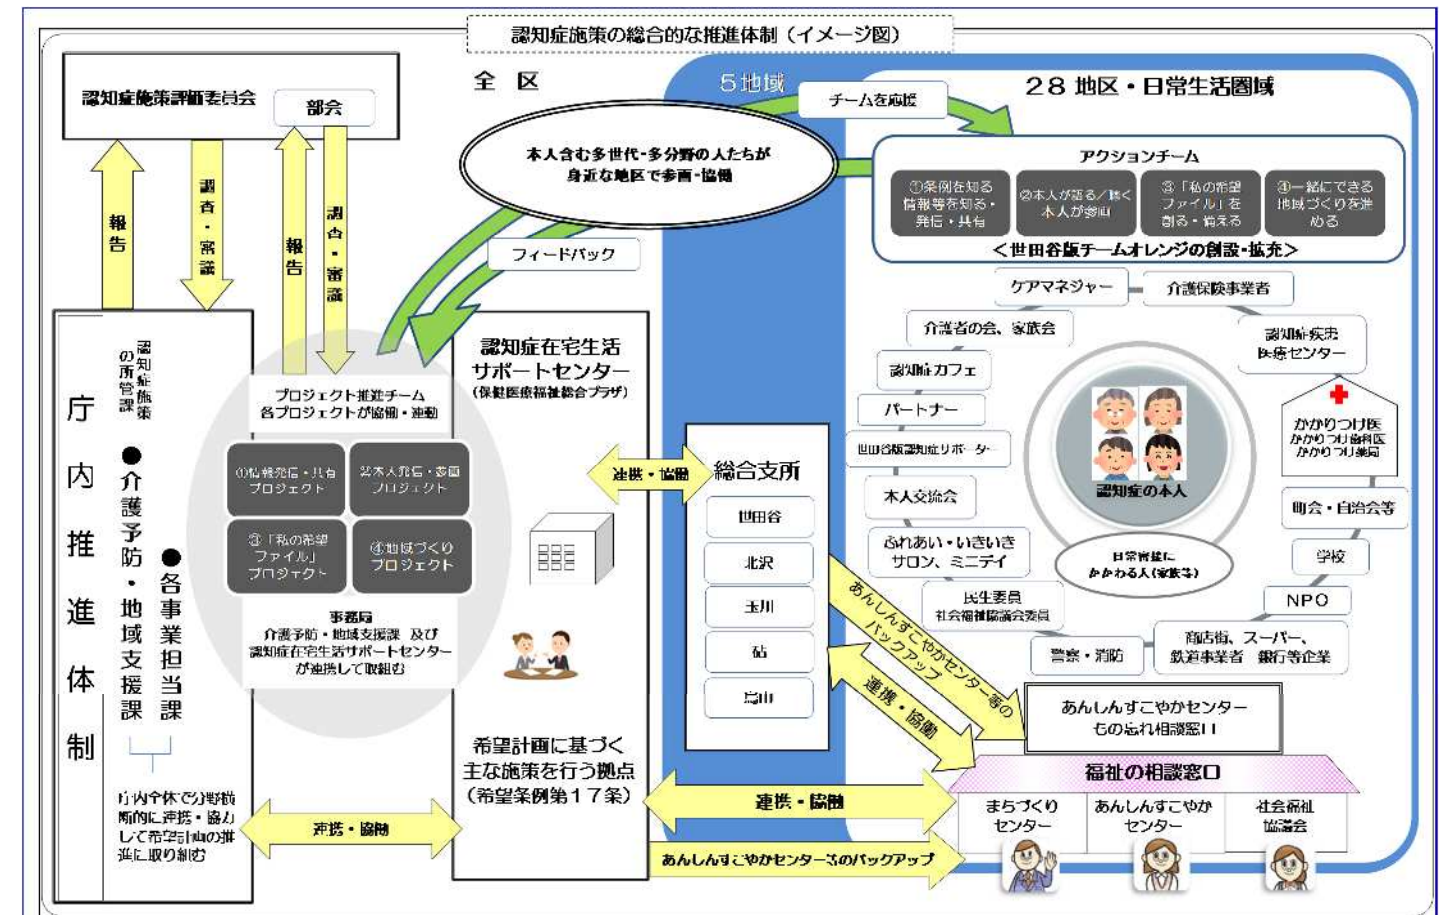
認知症施策の総合的な推進体制（イメージ図）

認知症施策評価委員会
部会

報告
調査・審議
報告
調査・審議

全区

5地域
チームを応援
28地区・日常生活圏域

本人含む多世代・多分野の人たちが身近な地区で参画・協働

アクションチーム
①条例を知る 情報等を知る・発信・共有
②本人が語る／聴く 本人が参画
③「私の希望ファイル」を創る・備える
④一緒にできる地域づくりを進める
＜世田谷版チームオレンジの創設・拡充＞

フィードバック

庁内推進体制
認知症施策の所管課
●介護予防・地域支援課
●各事業担当課
庁内全体で分野横断的に連携・協力して希望計画の推進に取り組む

プロジェクト推進チーム 各プロジェクトが協働・連動
①情報発信・共有プロジェクト
②本人発信・参画プロジェクト
③「私の希望ファイル」プロジェクト
④地域づくりプロジェクト
事務局
介護予防・地域支援課 及び 認知症在宅生活サポートセンターが連携して取組む

認知症在宅生活サポートセンター（保健医療福祉総合プラザ）

希望計画に基づく主な施策を行う拠点（希望条例第17条）

連携・協働
連携・協働

総合支所
世田谷
北沢
玉川
砧
烏山

ケアマネジャー
介護保険事業者
介護者の会、家族会
認知症疾患医療センター
認知症カフェ
パートナー
世田谷版認知症サポーター
本人交流会
ふれあい・いきいきサロン、ミニデイ
民生委員 社会福祉協議会委員
警察・消防
商店街、スーパー、鉄道事業者 銀行等企業
かかりつけ医 かかりつけ歯科医 かかりつけ薬局
町会・自治会等
学校
NPO
認知症の本人
日常的に かかわる人（家族等）

あんしんすこやかセンター等のバックアップ
連携・協働

あんしんすこやかセンター もの忘れ相談窓口!!

福祉の相談窓口
まちづくりセンター
あんしんすこやかセンター
社会福祉協議会

連携・協働
あんしんすこやかセンター等のバックアップ